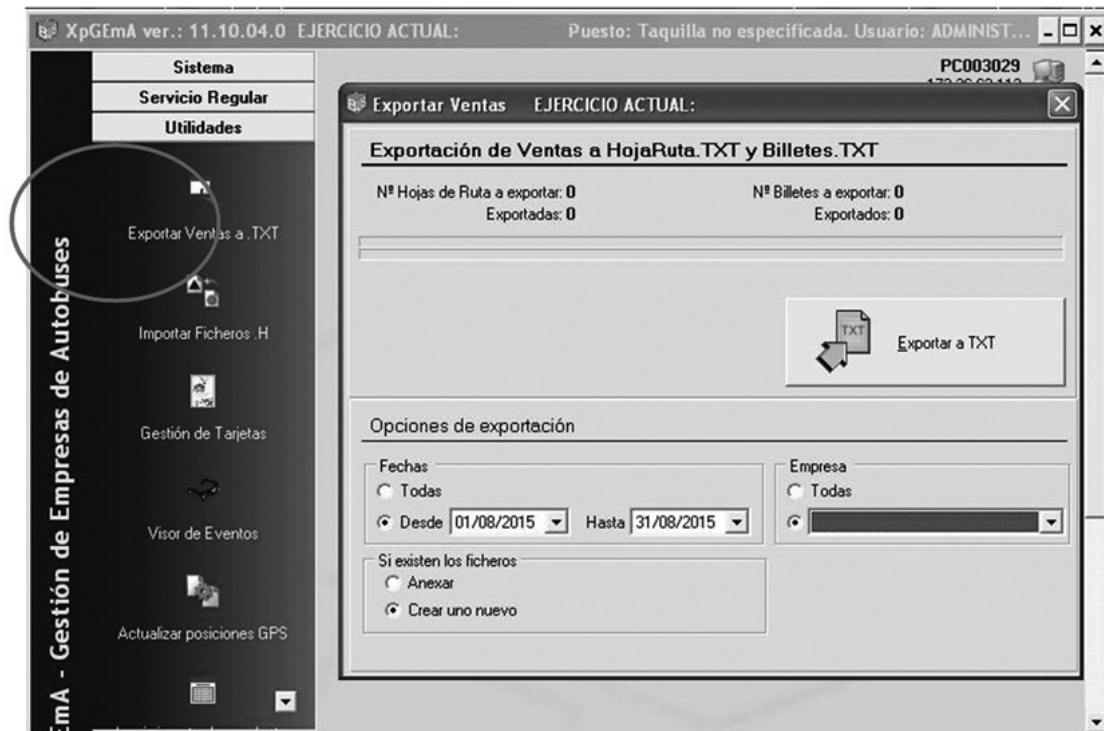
XpGEmA ver.: 11.10.04.0 EJERCICIO ACTUAL: Puesto: Taquilla no especificada. Usuario: ADMINIST...

Sistema
Servicio Regular
Utilidades

Exportar Ventas a .TXT

Importar Ficheros .H

Gestión de Tarjetas

Visor de Eventos

Actualizar posiciones GPS

EmA - Gestión de Empresas de Autobuses

PC003029
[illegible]

Exportar Ventas EJERCICIO ACTUAL:

Exportación de Ventas a HojaRuta.TXT y Billetes.TXT

Nº Hojas de Ruta a exportar: 0
Exportadas: 0

Nº Billetes a exportar: 0
Exportados: 0

TXT
Exportar a TXT

Opciones de exportación

Fechas
Todas
Desde 01/08/2015 Hasta 31/08/2015

Empresa
Todas

Si existen los ficheros
Anexar
Crear uno nuevo